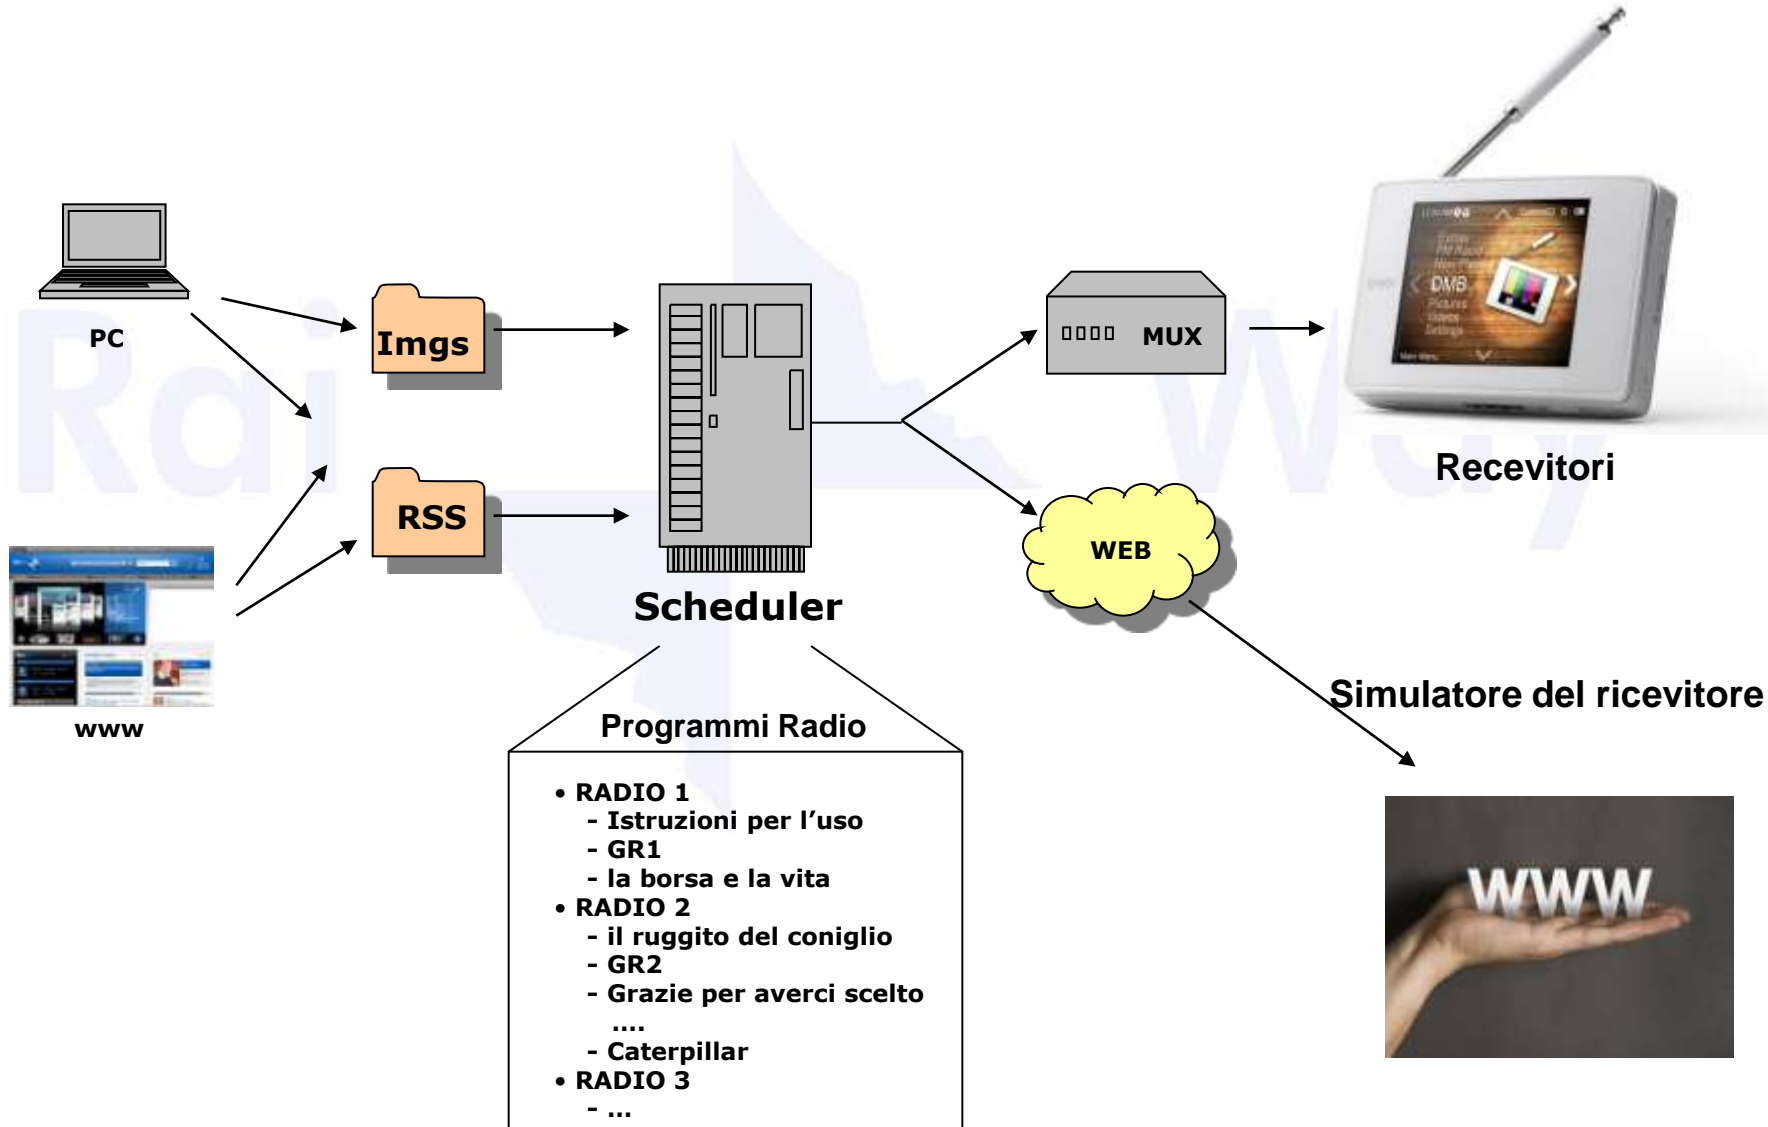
PC

www

Imgs

RSS

Scheduler

MUX

WEB

Recevitori

Simulatore del ricevitore

DMB

WWW

Programmi Radio

• RADIO 1
- Istruzioni per l'uso
- GR1
- la borsa e la vita
• RADIO 2
- il ruggito del coniglio
- GR2
- Grazie per averci scelto
....
- Caterpillar
• RADIO 3
- ...